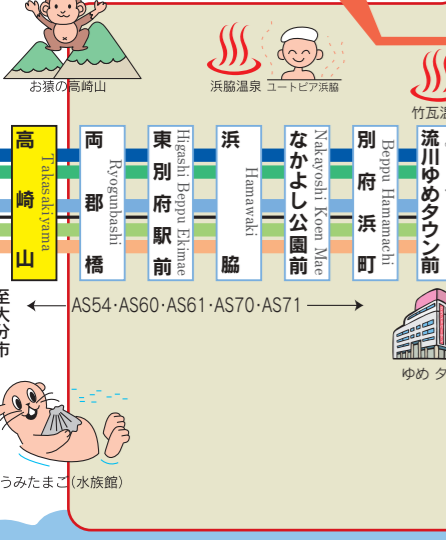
お猿の高崎山

浜脇温泉 ユートピア浜脇

竹瓦温

高崎山
Takasakiyama

両郡橋
Ryogunbashi

東別府駅前
Higashi Beppu Ekimae

浜脇
Hamawaki

なかよし公園前
Nakayoshi Koen Mae

別府浜町
Beppu Hamamachi

流川ゆめタウン前

至大分市

AS54・AS60・AS61・AS70・AS71

ゆめ タ

うみたまご(水族館)